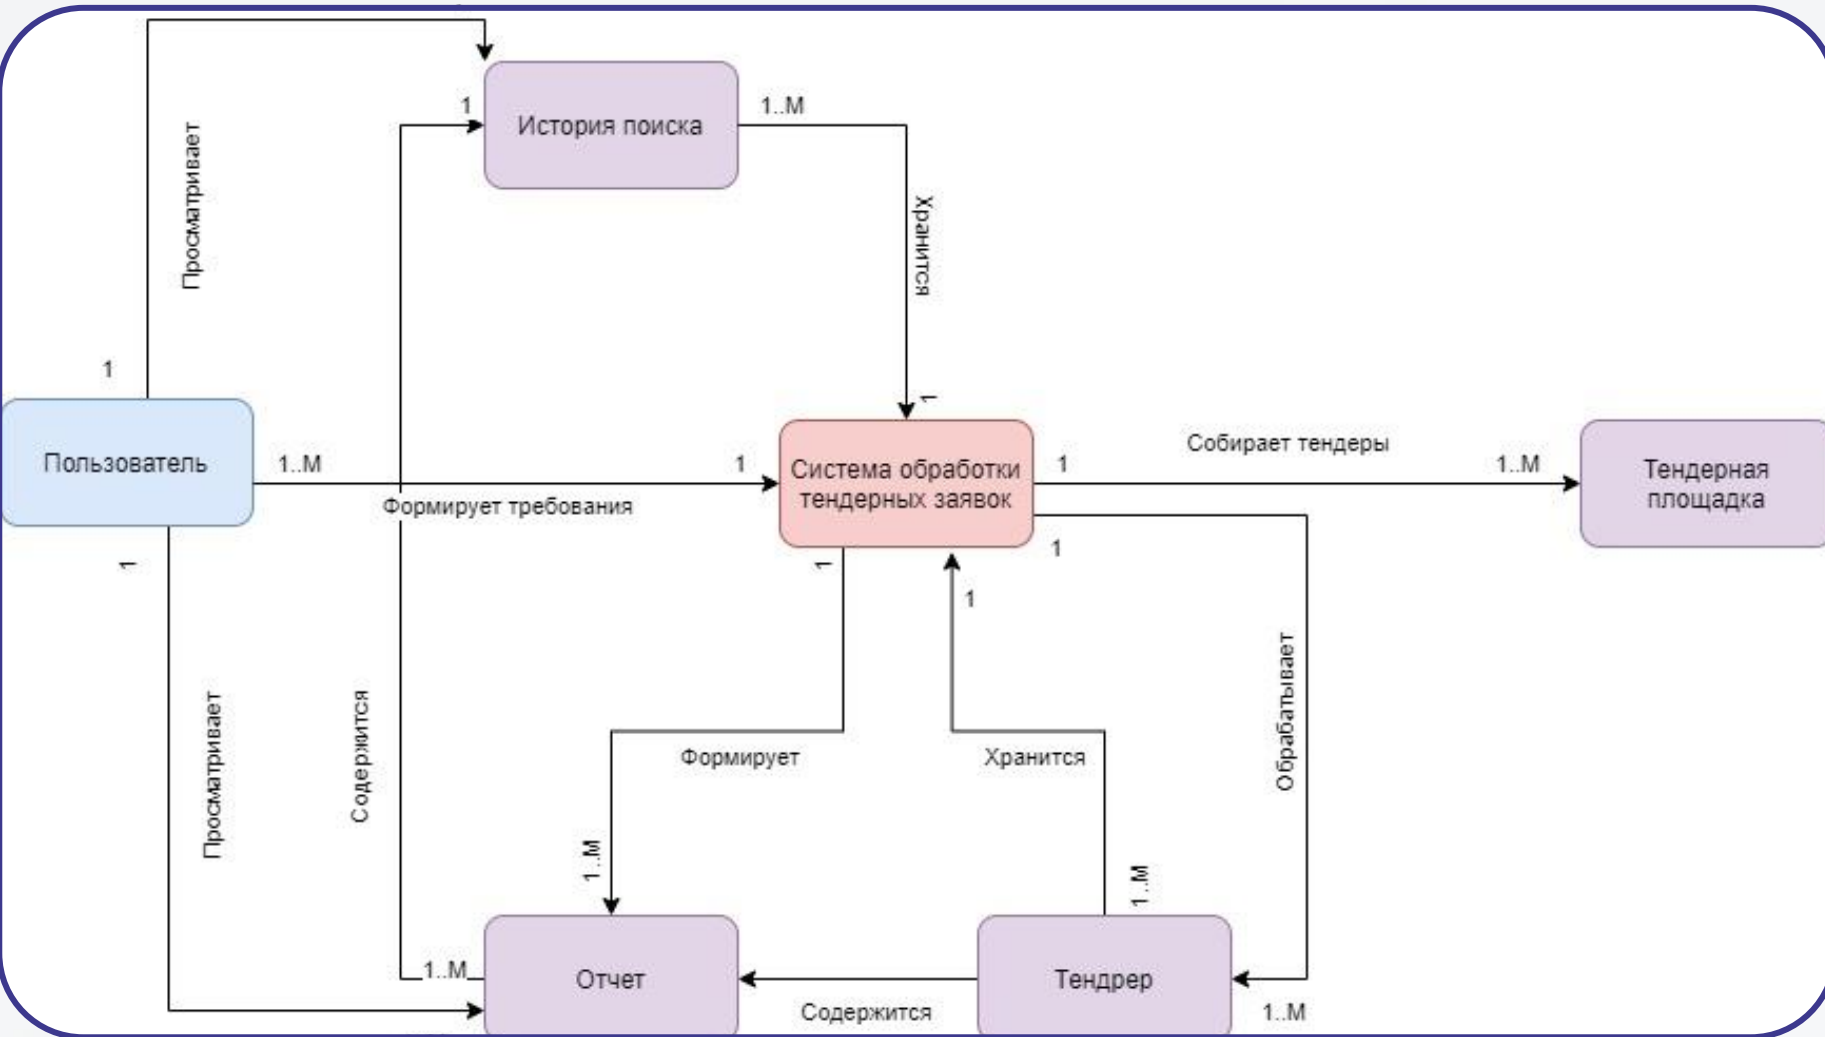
Просматривает

1

История поиска

1..M

Хранится

1

1

Пользователь

1..M

Формирует требования

1

Система обработки тендерных заявок

1

Собирает тендеры

1..M

Тендерная площадка

1

1

1

1

Просматривает

Содержится

Формирует

Хранится

Обрабатывает

1..M

1..M

1..M

Отчет

Тендрер

Содержится

1..M